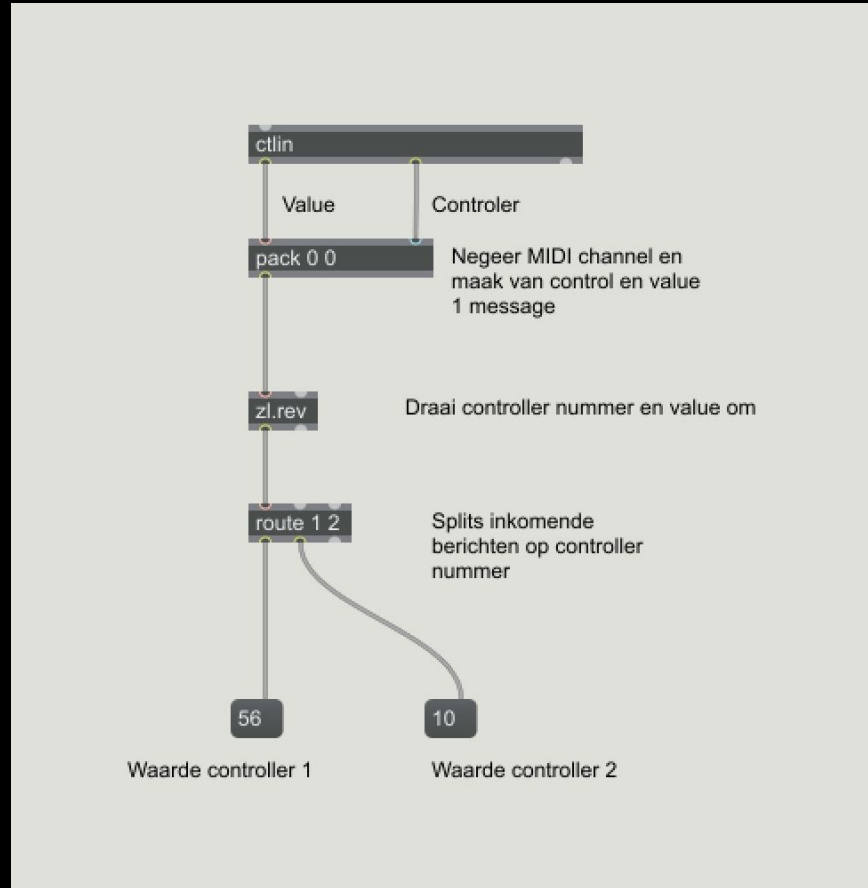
ctlin

Value

Controler

pack 0 0

Negeer MIDI channel en maak van control en value 1 message

zl.rev

Draai controller nummer en value om

route 1 2

Splits inkomende berichten op controller nummer

56

10

Waarde controller 1

Waarde controller 2